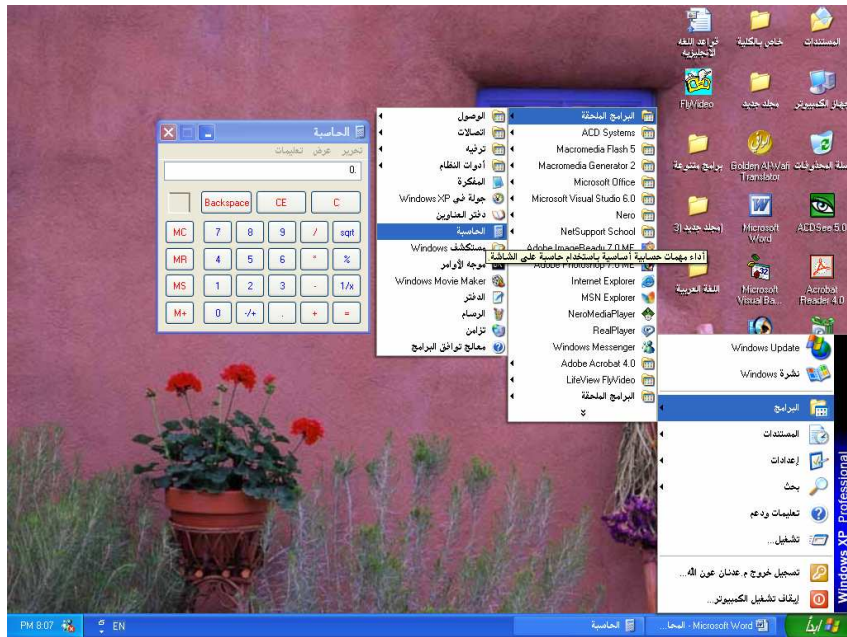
المستندات
خاص بالكلية
قواعد اللغة الانجليزية
جهاز الكمبيوتر
مجلد جديد
FlyVideo
سلة المحذوفات
Golden Al-Wafi Translator
برامج متنوعة
ACDSee 5.0
Microsoft Word
مجلد جديد (3)
Acrobat Reader 4.0
Microsoft Visual Ba...
اللغة العربية

الحاسبة
تحرير عرض تعليمات
0.
Backspace
CE
C
MC
7
8
9
/
sqrt
MR
4
5
6
*
%
MS
1
2
3
-
1/x
M+
0
-/+
.
+
=

الوصول
اتصالات
ترفيه
أدوات النظام
المفكرة
جولة في Windows XP
دفتر العناوين
الحاسبة
مستكشف Windows
موجه الأوامر
Windows Movie Maker
الدفتر
الرسام
تزامن
معالج توافق البرامج

البرامج الملحقة
ACD Systems
Macromedia Flash 5
Macromedia Generator 2
Microsoft Office
Microsoft Visual Studio 6.0
Nero
NetSupport School
Adobe ImageReady 7.0 ME
Adobe Photoshop 7.0 ME
أداء مهمات حسابية أساسية باستخدام حاسبة على الشاشة
Internet Explorer
MSN Explorer
NeroMediaPlayer
RealPlayer
Windows Messenger
Adobe Acrobat 4.0
LiteView FlyVideo
البرامج الملحقة

Windows Update
نشرة Windows
البرامج
المستندات
إعدادات
بحث
تعليمات ودعم
تشغيل...
تسجيل خروج م.عدنان عون الله...
إيقاف تشغيل الكمبيوتر...
Windows XP Professional

ابدأ
Microsoft Word - المحا...
الحاسبة
EN
PM 8:07